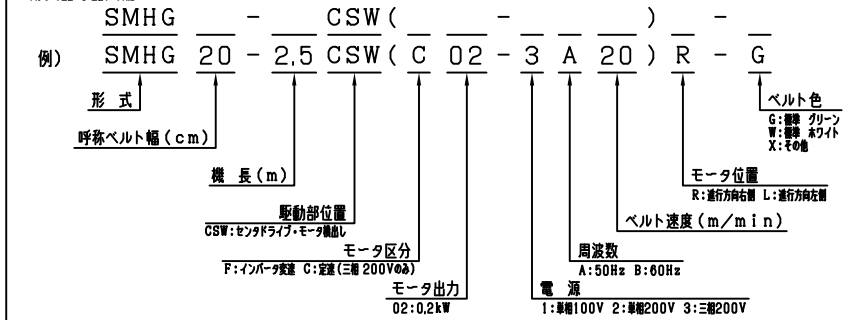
SMHG \_\_\_ - \_\_\_ CSW( \_\_\_ - \_\_\_ ) - \_\_\_

例) SMHG 20 - 2.5 CSW( C 02 - 3 A 20 ) R - G

形 式

呼称ベルト幅(cm)

機 長(m)

駆動部位置
CSW:センタドライブ・モータ横出し

モータ区分
F:インバータ変速 C:定速(三相 200Vのみ)

モータ出力
02:0.2kW

電 源
1:単相100V 2:単相200V 3:三相200V

周波数
A:50Hz B:60Hz

ベルト速度(m/min)

モータ位置
R:進行方向右側 L:進行方向左側

ベルト色
G:標準 グリーン
W:標準 ホワイト
X:その他